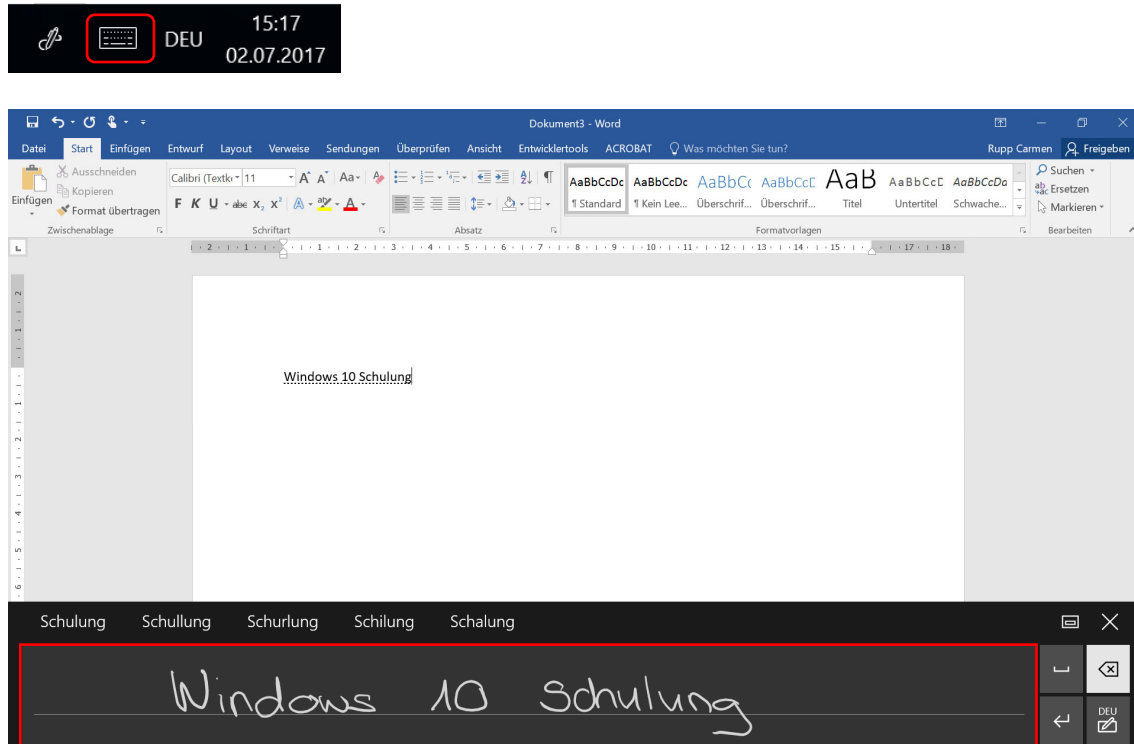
DEU 15:17
02.07.2017

Dokument3 - Word

Datei Start Einfügen Entwurf Layout Verweise Sendungen Überprüfen Ansicht Entwicklertools ACROBAT Was möchten Sie tun? Rupp Carmen Freigeben

Ausschneiden
Kopieren
Einfügen
Format übertragen
Zwischenablage

Calibri (Textk 11
F K U abc $x_2$ $x^2$
Schriftart

Absatz

AaBbCcDc ¶ Standard
AaBbCcDc ¶ Kein Lee...
AaBbCc Überschrif...
AaBbCcC Überschrif...
AaB Titel
AaBbCcC Untertitel
AaBbCcDa Schwache...
Formatvorlagen

Suchen
Ersetzen
Markieren
Bearbeiten

Windows 10 Schulung

Schulung Schullung Schurlung Schilung Schalung

Windows 10 Schulung

DEU